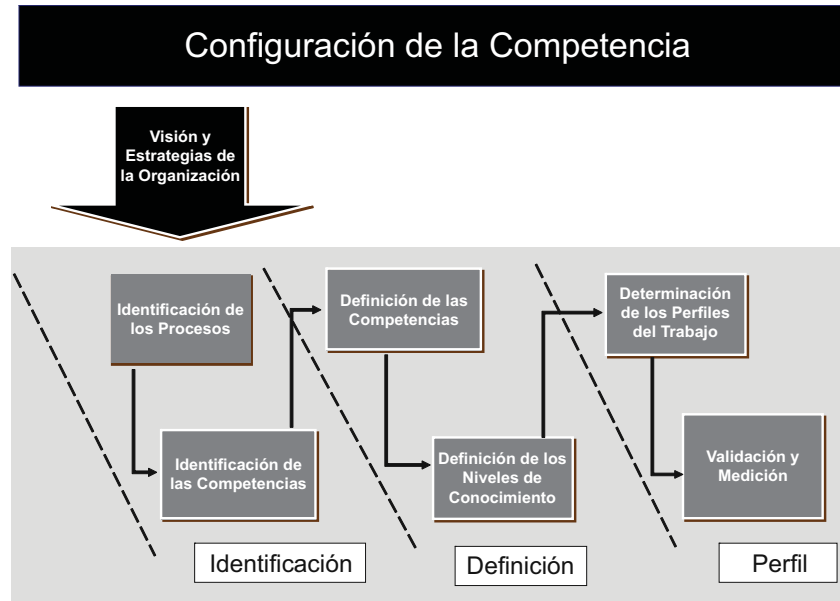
Configuración de la Competencia

Visión y Estrategias de la Organización

Identificación de los Procesos

Identificación de las Competencias

Definición de las Competencias

Definición de los Niveles de Conocimiento

Determinación de los Perfiles del Trabajo

Validación y Medición

Identificación

Definición

Perfil